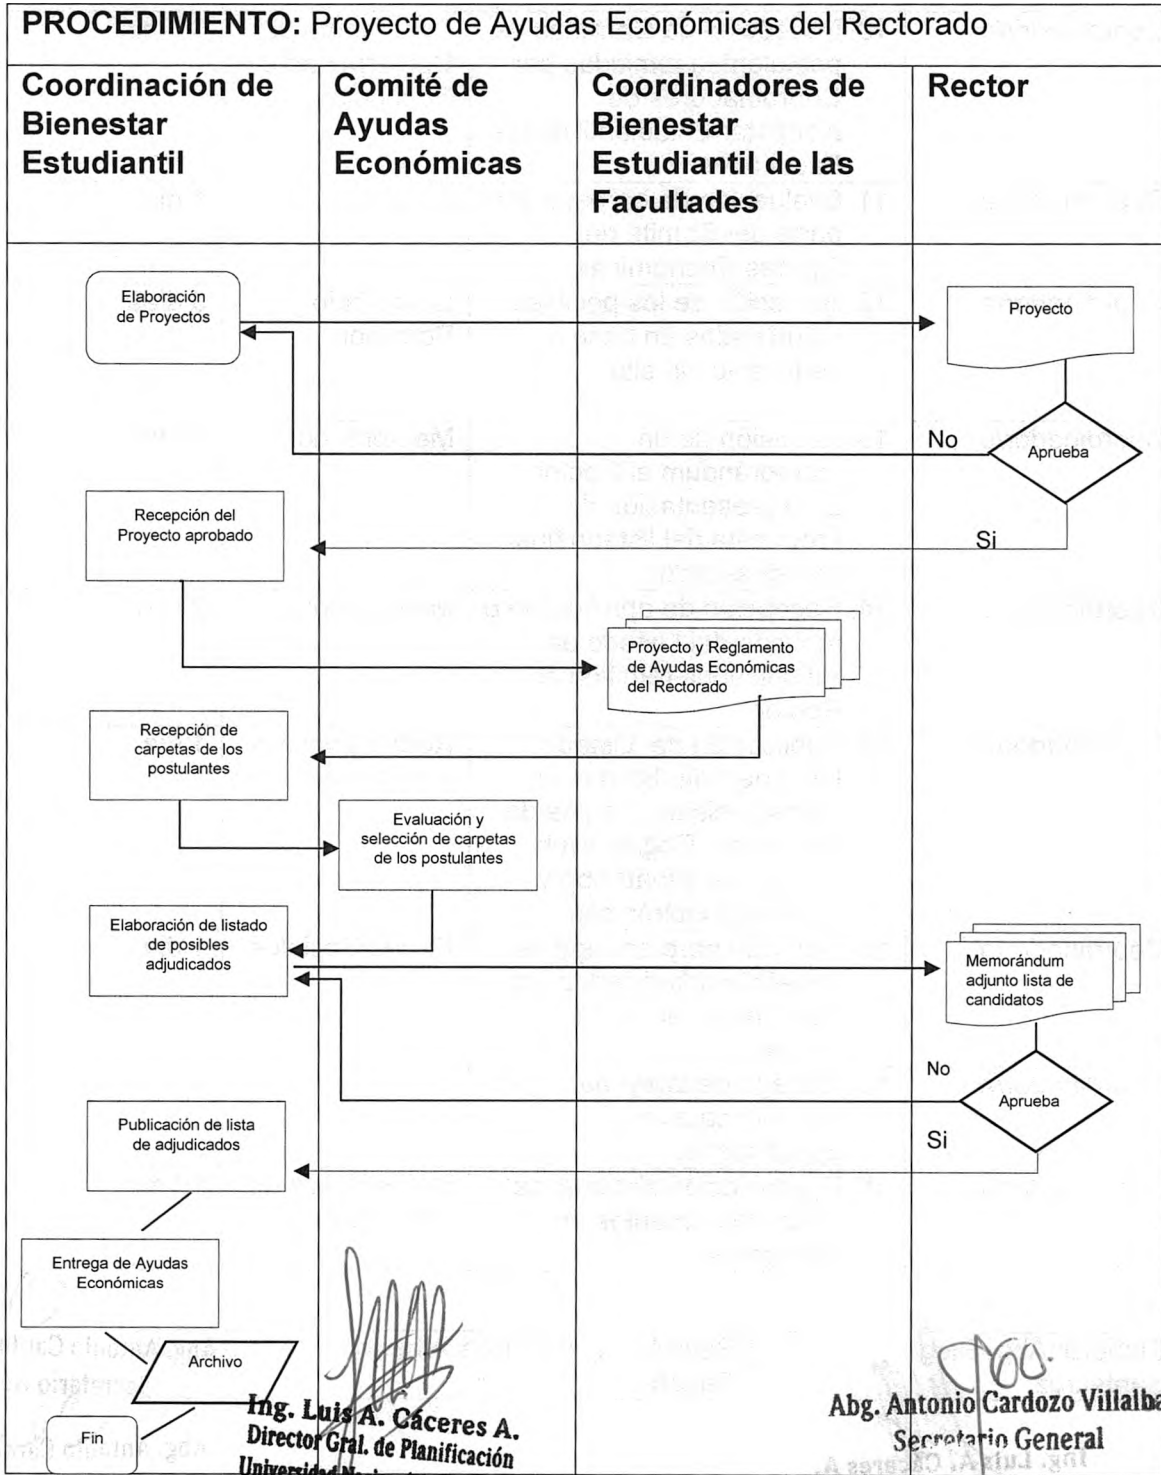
PROCEDIMIENTO: Proyecto de Ayudas Económicas del Rectorado

| Coordinación de Bienestar Estudiantil | Comité de Ayudas Económicas | Coordinadores de Bienestar Estudiantil de las Facultades | Rector |
|---|---|---|---|

Elaboración de Proyectos

Proyecto

No

Aprueba

Recepción del Proyecto aprobado

Si

Proyecto y Reglamento de Ayudas Económicas del Rectorado

Recepción de carpetas de los postulantes

Evaluación y selección de carpetas de los postulantes

Elaboración de listado de posibles adjudicados

Memorándum adjunto lista de candidatos

No

Aprueba

Si

Publicación de lista de adjudicados

Entrega de Ayudas Económicas

Archivo

Fin

Ing. Luis A. Cáceres A.
Director Gral. de Planificación
Universidad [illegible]

Abg. Antonio Cardozo Villalba
Secretario General